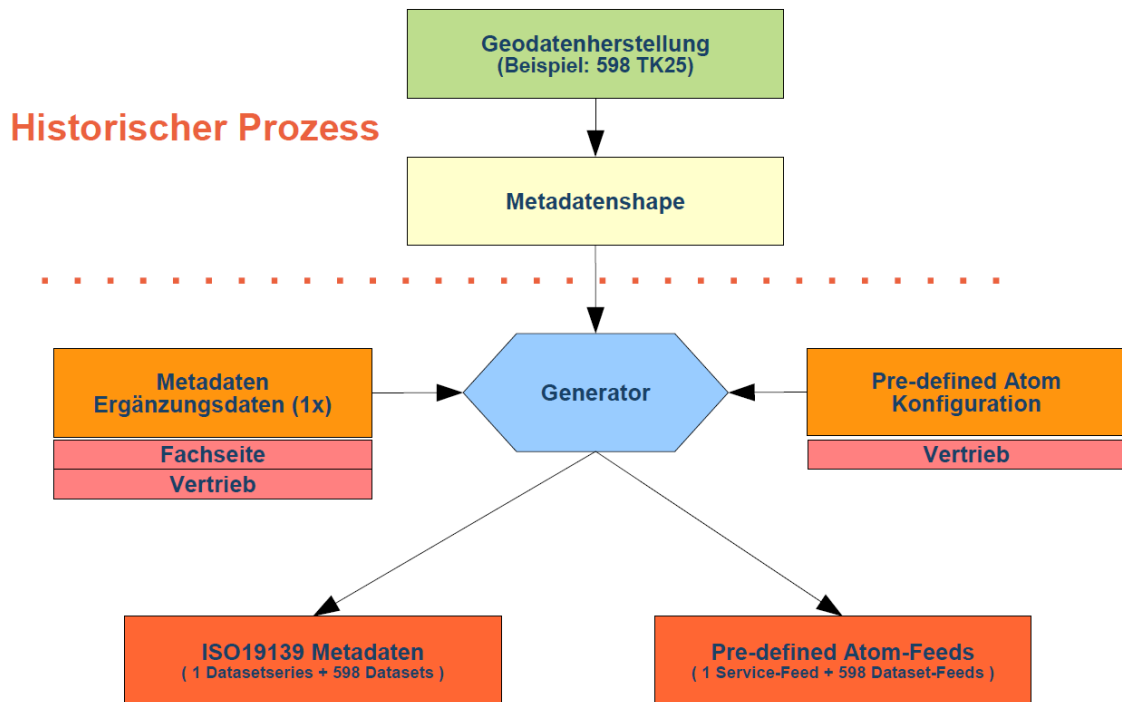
Geodatenherstellung
(Beispiel: 598 TK25)

Historischer Prozess

Metadatenshape

Metadaten
Ergänzungsdaten (1x)

Fachseite

Vertrieb

Generator

Pre-defined Atom
Konfiguration

Vertrieb

ISO19139 Metadaten
( 1 Datasetseries + 598 Datasets )

Pre-defined Atom-Feeds
( 1 Service-Feed + 598 Dataset-Feeds )